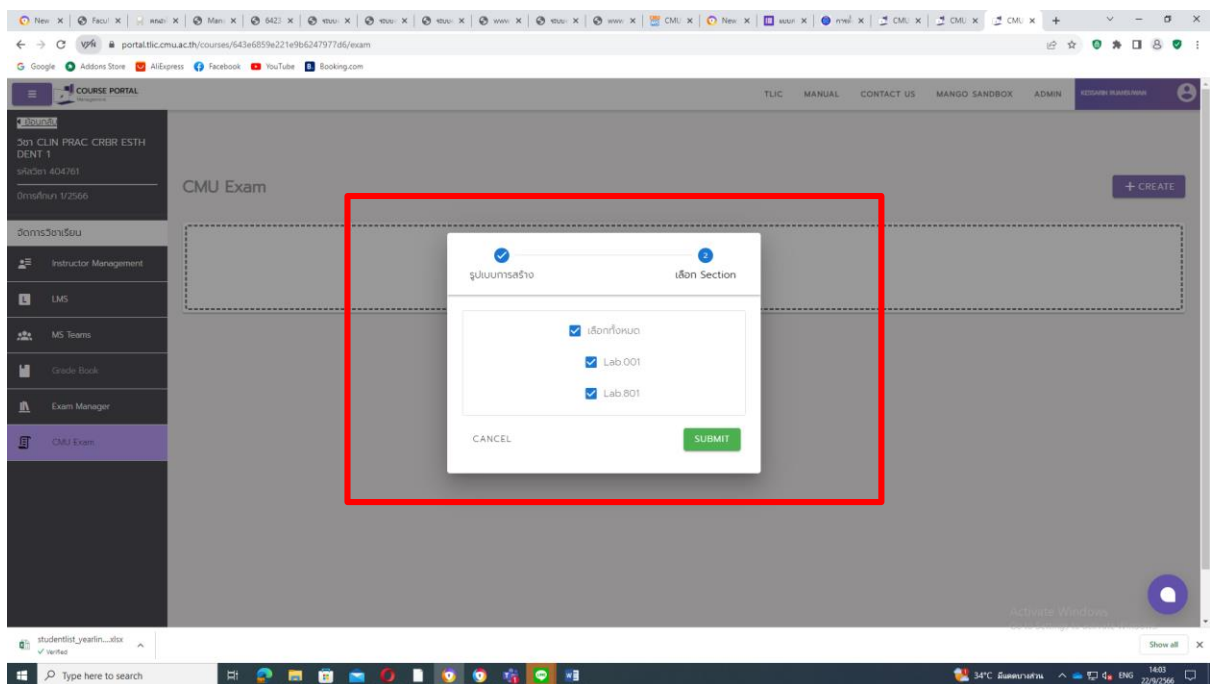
New | Facul | Mana | 6423 | CMU | New | CMU | CMU | CMU

portal.tlic.cmu.ac.th/courses/643e6859e221e9b6247977d6/exam

Google  Addons Store  AliExpress  Facebook  YouTube  Booking.com

COURSE PORTAL

TLIC  MANUAL  CONTACT US  MANGO SANDBOX  ADMIN

เลือกวิชา
วิชา CLIN PRAC CRBR ESTH DENT 1
รหัสวิชา 404761
ปีการศึกษา 1/2566

จัดการวิชาเรียน

Instructor Management
LMS
MS Teams
Grade Book
Exam Manager
CMU Exam

CMU Exam

+ CREATE

รูปแบบการสร้าง
2
เลือก Section

เลือกทั้งหมด
Lab.001
Lab.801

CANCEL
SUBMIT

Activate Windows

studentlist_yearlin....xlsx
Verified

Show all

Type here to search

34°C
ENG
14:03
22/9/2566